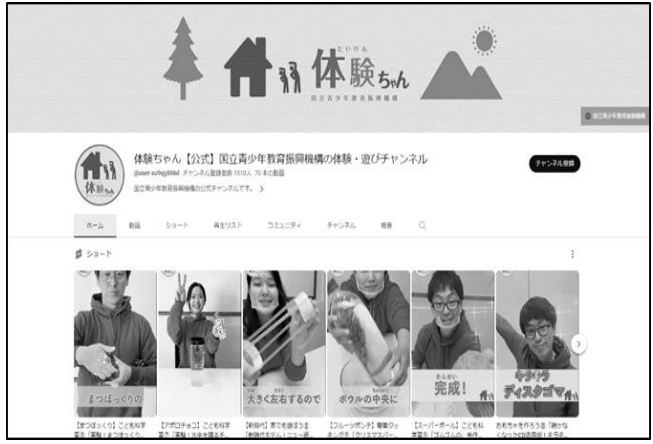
体験ちゃん
たいけん
国立青少年教育振興機構

国立青少年教育振興機構

体験ちゃん

体験ちゃん【公式】国立青少年教育振興機構の体験・遊びチャンネル
@user-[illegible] チャンネル登録者数 1510人 76 本の動画
国立青少年教育振興機構の公式チャンネルです。 >

チャンネル登録

ホーム 動画 ショート 再生リスト コミュニティ チャンネル 概要

ショート

まつぼっくりの
大きく左右するので
ボウルの中央に
かんせい
完成！
キラキラ
ディスクゴマ

【まつぼっくり】こども科学
【アポロチョコ】こども科学
【割箸竹】割り箸をまる
【フルーツポンチ】簡単ク
【スーパーボール】こども科
おもちゃを作ろう「捨てな